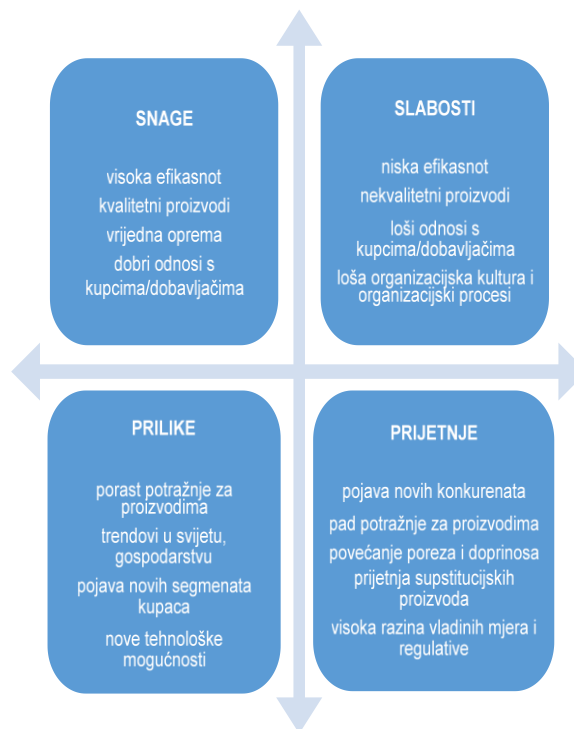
SNAGE

visoka efikasnot

kvalitetni proizvodi

vrijedna oprema

dobri odnosi s kupcima/dobavljačima

SLABOSTI

niska efikasnot

nekvalitetni proizvodi

loši odnosi s kupcima/dobavljačima

loša organizacijska kultura i organizacijski procesi

PRILIKE

porast potražnje za proizvodima

trendovi u svijetu, gospodarstvu

pojava novih segmenata kupaca

nove tehnološke mogućnosti

PRIJETNJE

pojava novih konkurenata

pad potražnje za proizvodima

povećanje poreza i doprinosa

prijetnja supstitucijskih proizvoda

visoka razina vladinih mjera i regulative